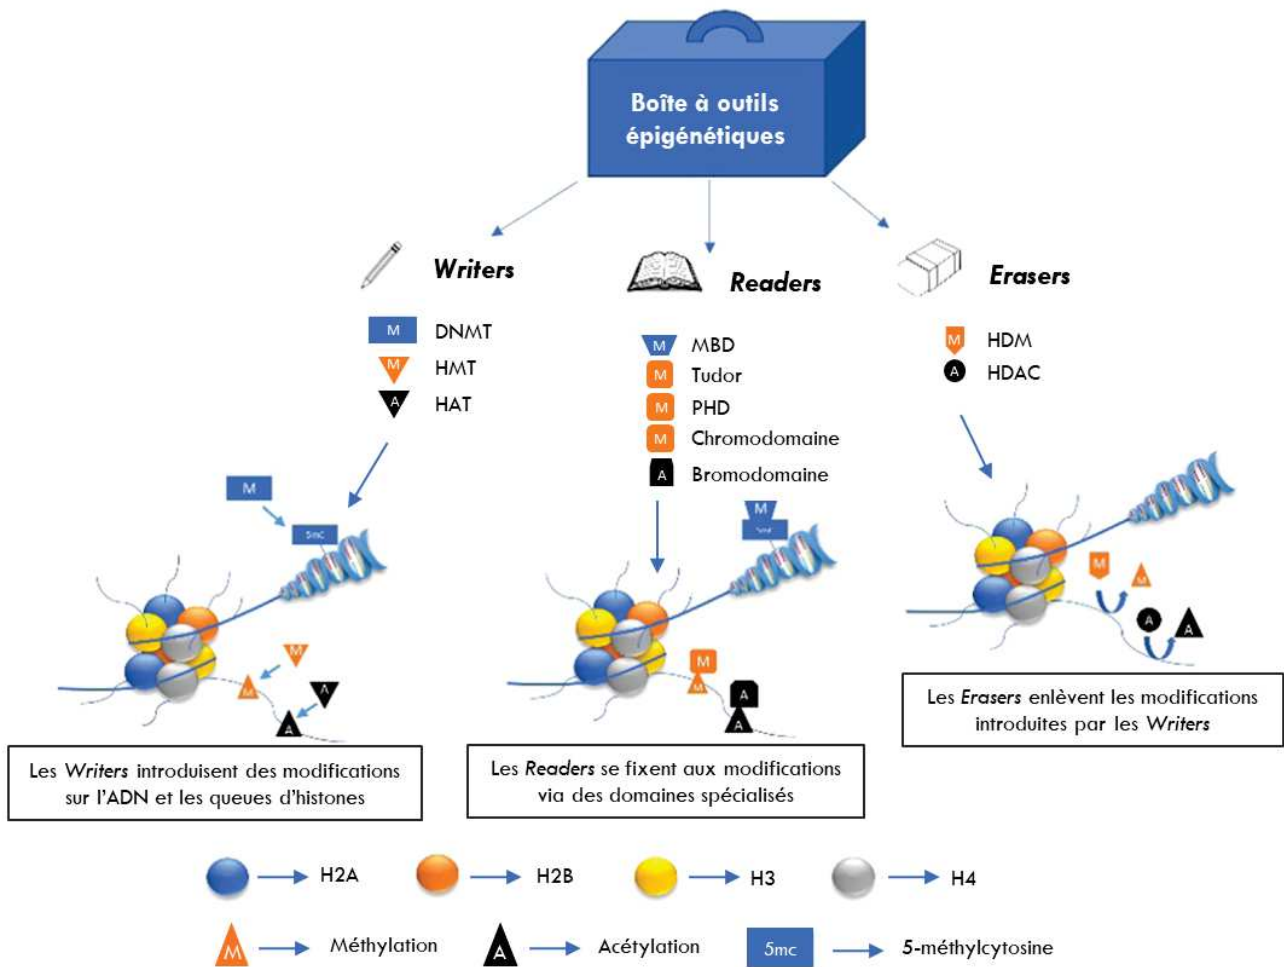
Boîte à outils épigénétiques

Writers

M DNMT
M HMT
A HAT

M
5mC

Readers

M MBD
M Tudor
M PHD
M Chromodomaine
A Bromodomaine

M
5mC
M
M
A
A

Erasers

M HDM
A HDAC

M
M
A
A

M
M
A
A

Les *Writers* introduisent des modifications sur l'ADN et les queues d'histones

Les *Readers* se fixent aux modifications via des domaines spécialisés

Les *Erasers* enlèvent les modifications introduites par les *Writers*

H2A
H2B
H3
H4

M Méthylation
A Acétylation
5mc 5-méthylcytosine